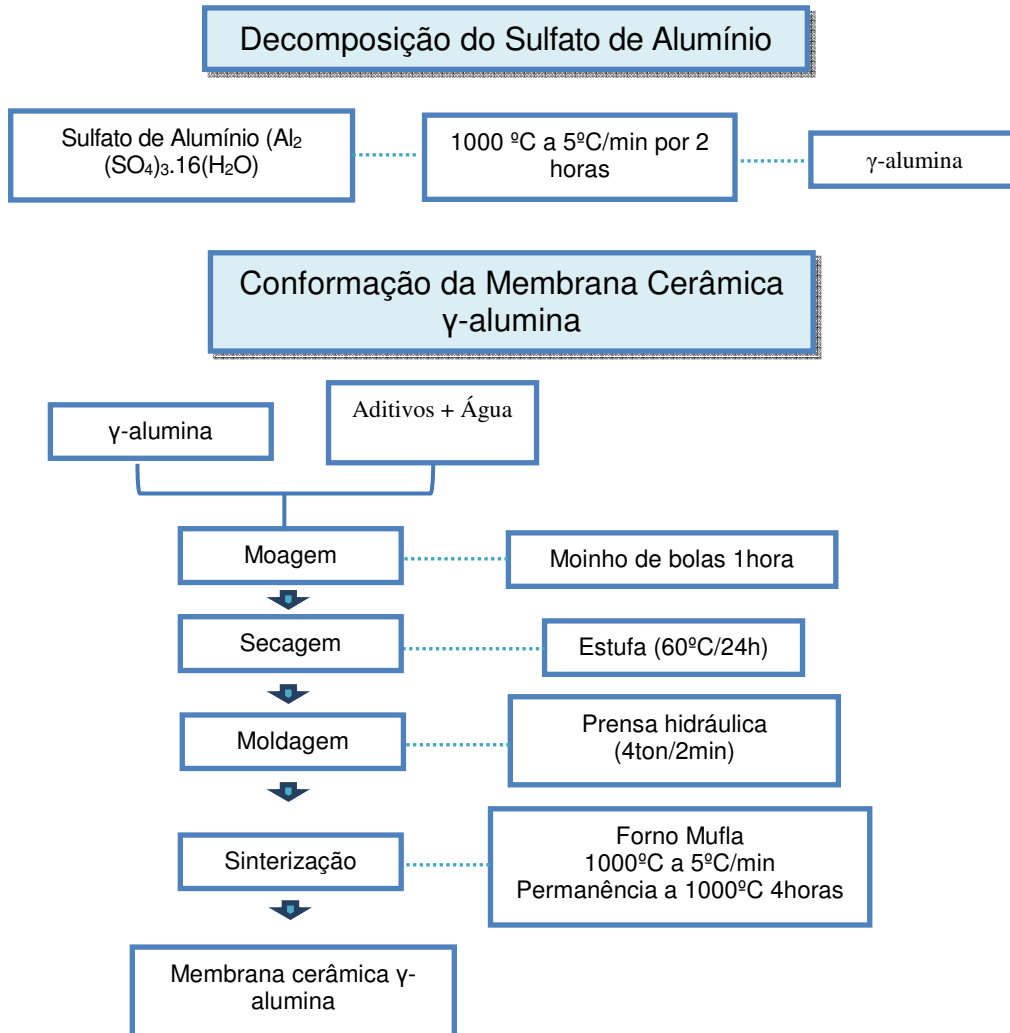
Decomposição do Sulfato de Alumínio

Sulfato de Alumínio ($Al_2(SO_4)_3.16(H_2O)$)

1000 ºC a 5ºC/min por 2 horas

γ-alumina

Conformação da Membrana Cerâmica γ-alumina

γ-alumina

Aditivos + Água

Moagem

Moinho de bolas 1hora

Secagem

Estufa (60ºC/24h)

Moldagem

Prensa hidráulica (4ton/2min)

Sinterização

Forno Mufla
1000ºC a 5ºC/min
Permanência a 1000ºC 4horas

Membrana cerâmica γ-alumina